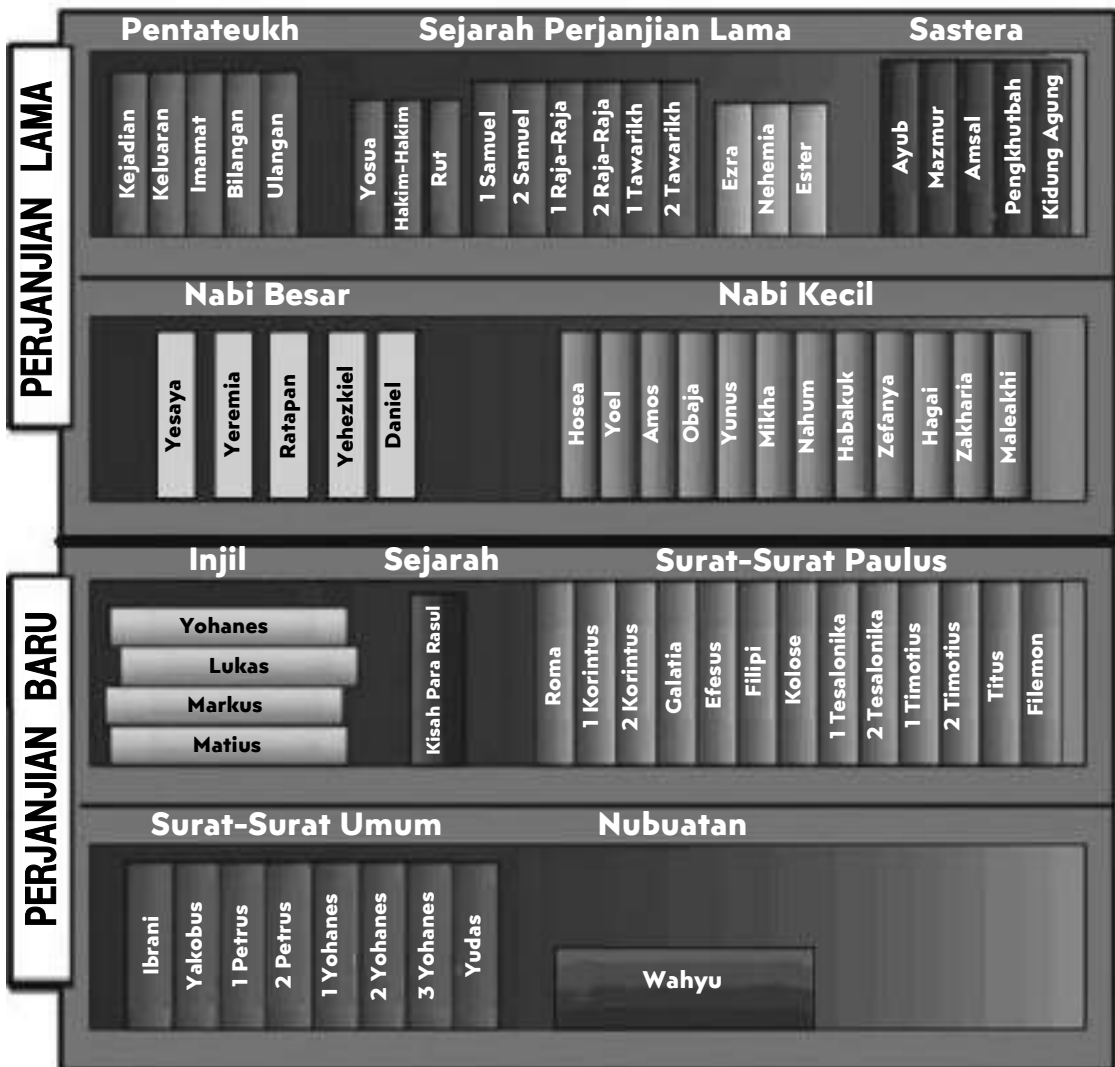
PERJANJIAN LAMA

Pentateukh
Kejadian
Keluaran
Imamat
Bilangan
Ulangan

Sejarah Perjanjian Lama
Yosua
Hakim-Hakim
Rut
1 Samuel
2 Samuel
1 Raja-Raja
2 Raja-Raja
1 Tawarikh
2 Tawarikh
Ezra
Nehemia
Ester

Sastera
Ayub
Mazmur
Amsal
Pengkhutbah
Kidung Agung

Nabi Besar
Yesaya
Yeremia
Ratapan
Yehezkiel
Daniel

Nabi Kecil
Hosea
Yoel
Amos
Obaja
Yunus
Mikha
Nahum
Habakuk
Zefanya
Hagai
Zakharia
Maleakhi

PERJANJIAN BARU

Injil
Yohanes
Lukas
Markus
Matius

Sejarah
Kisah Para Rasul

Surat-Surat Paulus
Roma
1 Korintus
2 Korintus
Galatia
Efesus
Filipi
Kolose
1 Tesalonika
2 Tesalonika
1 Timotius
2 Timotius
Titus
Filemon

Surat-Surat Umum
Ibrani
Yakobus
1 Petrus
2 Petrus
1 Yohanes
2 Yohanes
3 Yohanes
Yudas

Nubuatan
Wahyu